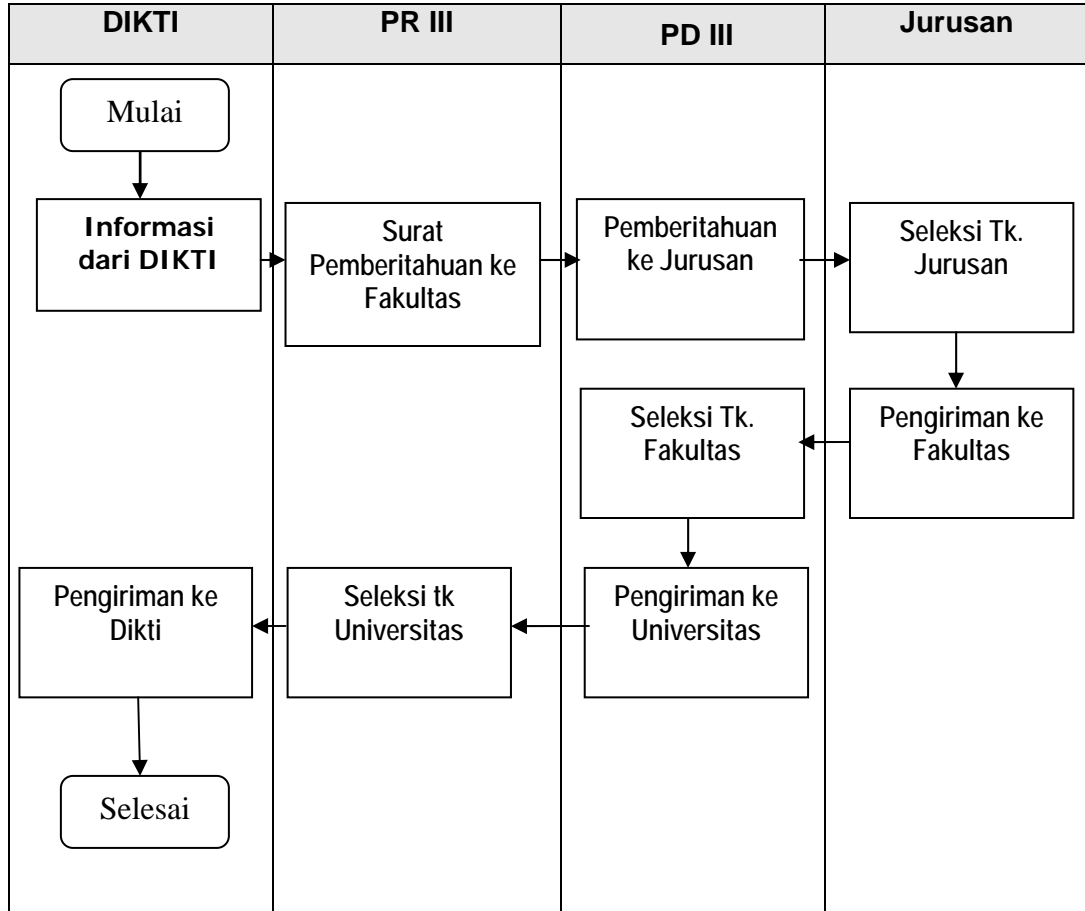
DIKTI

PR III

PD III

Jurusan

Mulai

Informasi dari DIKTI

Surat Pemberitahuan ke Fakultas

Pemberitahuan ke Jurusan

Seleksi Tk. Jurusan

Pengiriman ke Fakultas

Seleksi Tk. Fakultas

Pengiriman ke Universitas

Seleksi tk Universitas

Pengiriman ke Dikti

Selesai